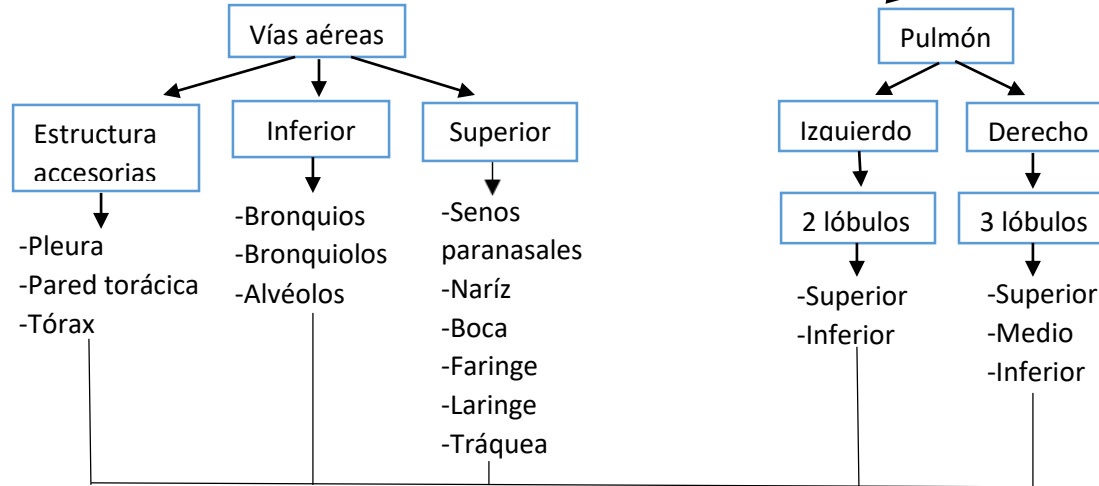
Vías aéreas

Estructura accesorias

-Pleura
-Pared torácica
-Tórax

Inferior

-Bronquios
-Bronquiolos
-Alvéolos

Superior

-Senos paranasales
-Naríz
-Boca
-Faringe
-Laringe
-Tráquea

Pulmón

Izquierdo

2 lóbulos

-Superior
-Inferior

Derecho

3 lóbulos

-Superior
-Medio
-Inferior